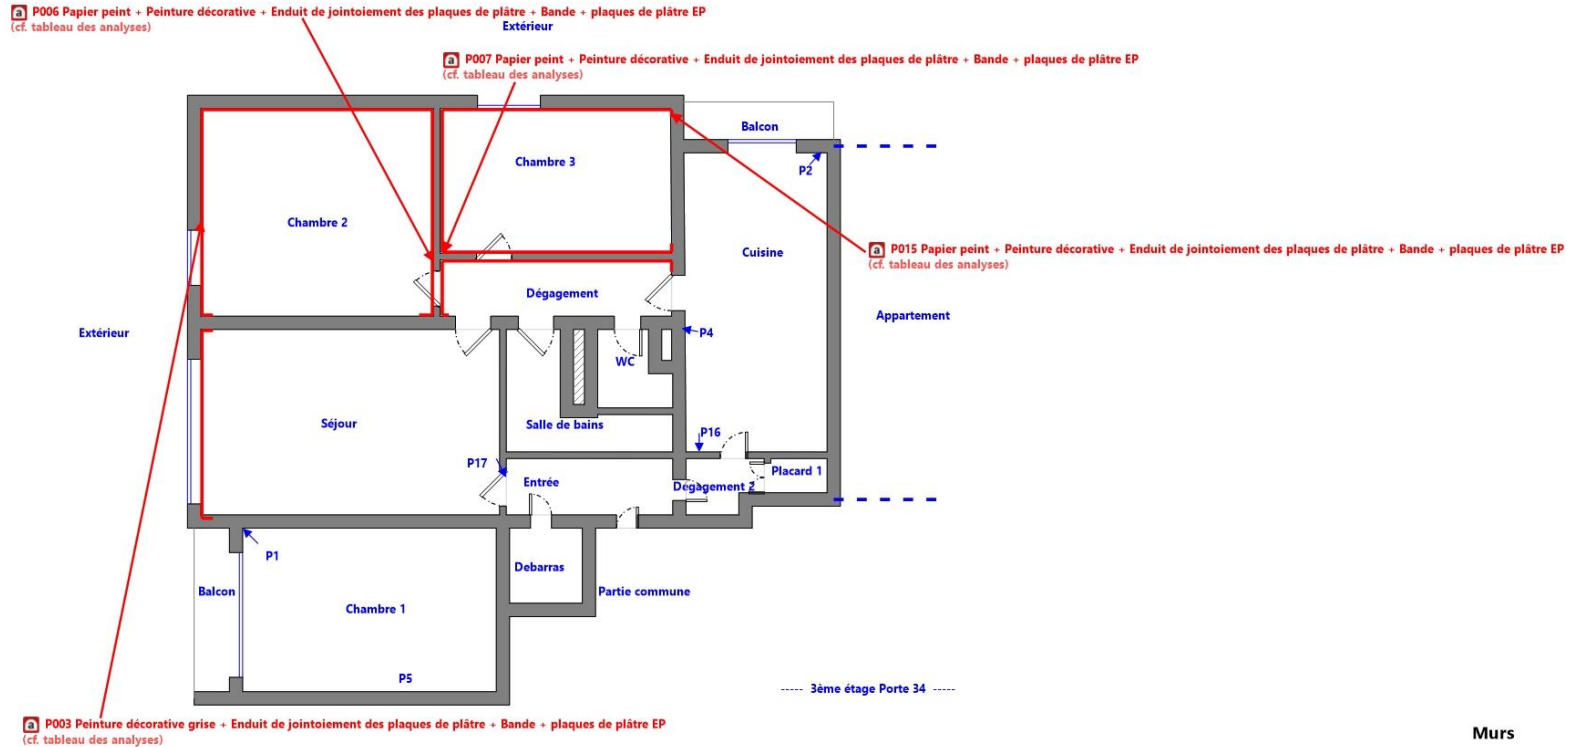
a P006 Papier peint + Peinture décorative + Enduit de jointoiement des plaques de plâtre + Bande + plaques de plâtre EP
(cf. tableau des analyses)

Extérieur

a P007 Papier peint + Peinture décorative + Enduit de jointoiement des plaques de plâtre + Bande + plaques de plâtre EP
(cf. tableau des analyses)

Balcon

Chambre 3

P2

Chambre 2

Cuisine

a P015 Papier peint + Peinture décorative + Enduit de jointoiement des plaques de plâtre + Bande + plaques de plâtre EP
(cf. tableau des analyses)

Dégagement

Appartement

Extérieur

P4

WC

Séjour

Salle de bains

P16

P17

Placard 1

Entrée

Dégagement 2

P1

Debarras

Balcon

Partie commune

Chambre 1

P5

----- 3ème étage Porte 34 -----

a P003 Peinture décorative grise + Enduit de jointoiement des plaques de plâtre + Bande + plaques de plâtre EP
(cf. tableau des analyses)

Murs